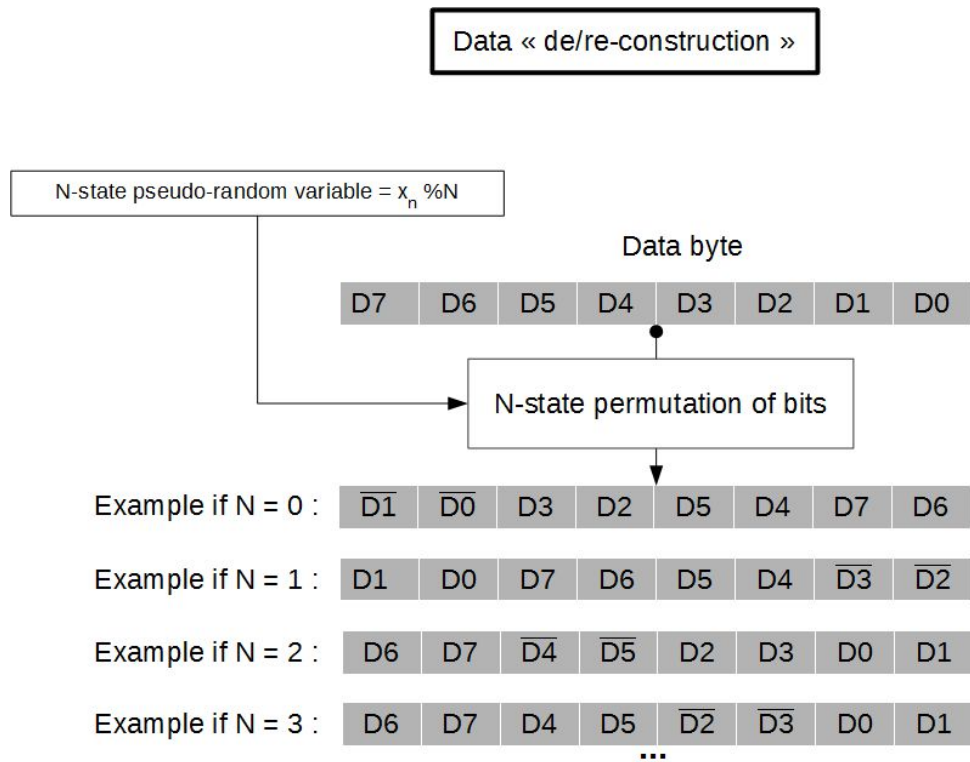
Data « de/re-construction »

N-state pseudo-random variable = $x_n$ %N

Data byte

| D7 | D6 | D5 | D4 | D3 | D2 | D1 | D0 |
|---|---|---|---|---|---|---|---|

N-state permutation of bits

Example if N = 0 :

| $\overline{D1}$ | $\overline{D0}$ | D3 | D2 | D5 | D4 | D7 | D6 |
|---|---|---|---|---|---|---|---|

Example if N = 1 :

| D1 | D0 | D7 | D6 | D5 | D4 | $\overline{D3}$ | $\overline{D2}$ |
|---|---|---|---|---|---|---|---|

Example if N = 2 :

| D6 | D7 | $\overline{D4}$ | $\overline{D5}$ | D2 | D3 | D0 | D1 |
|---|---|---|---|---|---|---|---|

Example if N = 3 :

| D6 | D7 | D4 | D5 | $\overline{D2}$ | $\overline{D3}$ | D0 | D1 |
|---|---|---|---|---|---|---|---|

...